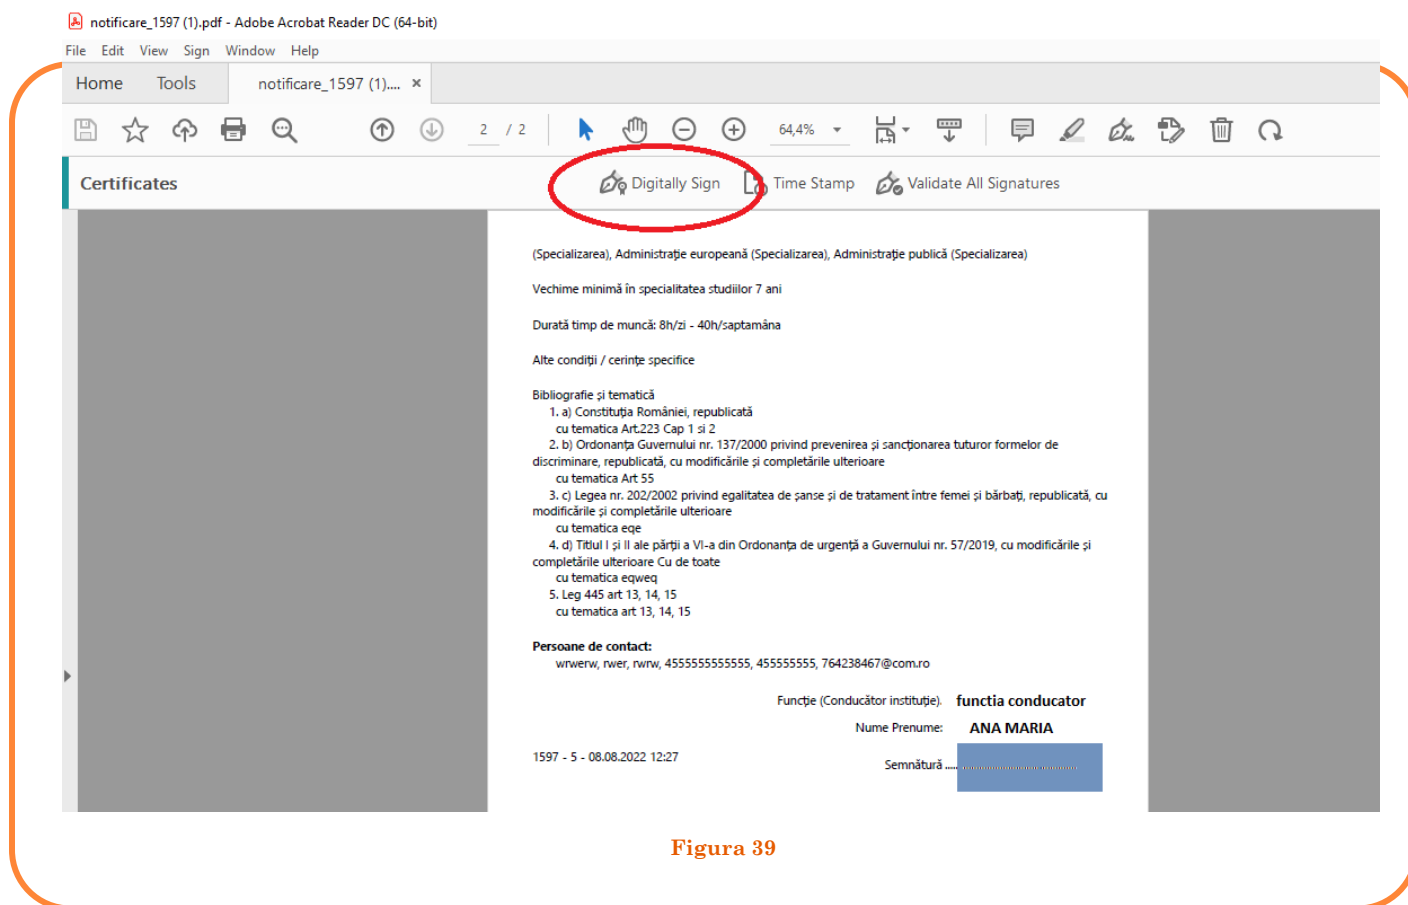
notificare_1597 (1).pdf - Adobe Acrobat Reader DC (64-bit)

File Edit View Sign Window Help

Home Tools notificare_1597 (1).... ×

2 / 2 64,4%

Certificates

Digitally Sign Time Stamp Validate All Signatures

(Specializarea), Administrație europeană (Specializarea), Administrație publică (Specializarea)

Vechime minimă în specialitatea studiilor 7 ani

Durată timp de muncă: 8h/zi - 40h/saptamâna

Alte condiții / cerințe specifice

Bibliografie și tematică
1. a) Constituția României, republicată
cu tematica Art.223 Cap 1 si 2
2. b) Ordonanța Guvernului nr. 137/2000 privind prevenirea și sancționarea tuturor formelor de discriminare, republicată, cu modificările și completările ulterioare
cu tematica Art 55
3. c) Legea nr. 202/2002 privind egalitatea de șanse și de tratament între femei și bărbați, republicată, cu modificările și completările ulterioare
cu tematica eqe
4. d) Titlul I și II ale părții a VI-a din Ordonanța de urgență a Guvernului nr. 57/2019, cu modificările și completările ulterioare Cu de toate
cu tematica eqweq
5. Leg 445 art 13, 14, 15
cu tematica art 13, 14, 15

Persoane de contact:
wrwerw, rwer, rwrw, 4555555555555, 455555555, 764238467@com.ro

Funcție (Conducător instituție). functia conducator

Nume Prenume: ANA MARIA

1597 - 5 - 08.08.2022 12:27

Semnătură ........................................

Figura 39